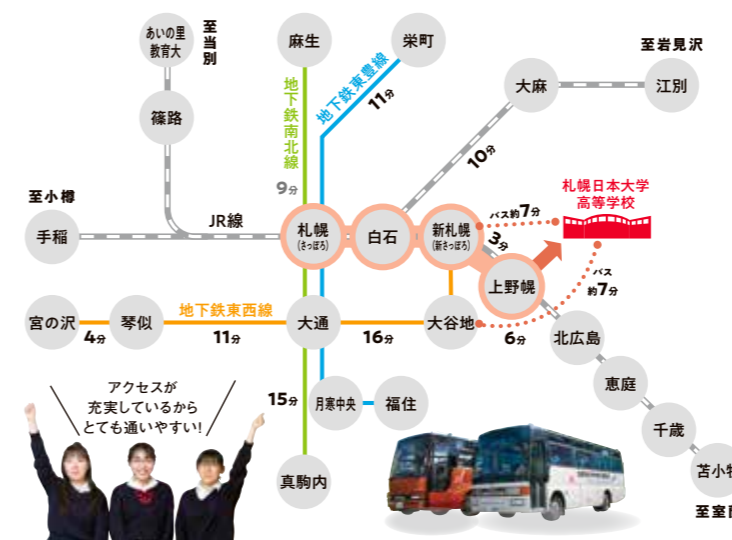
あいの里教育大

至当別

篠路

麻生

地下鉄南北線

9分

栄町

地下鉄東豊線

11分

大麻

10分

至岩見沢

江別

至小樽

手稲

JR線

札幌(さっぽろ)

白石

新札幌(新さっぽろ)

バス約7分

札幌日本大学高等学校

3分

上野幌

バス約7分

宮の沢

4分

琴似

地下鉄東西線

11分

大通

16分

大谷地

6分

北広島

恵庭

千歳

苫小牧

至室蘭

アクセスが充実しているからとても通いやすい!

15分

月寒中央

福住

真駒内